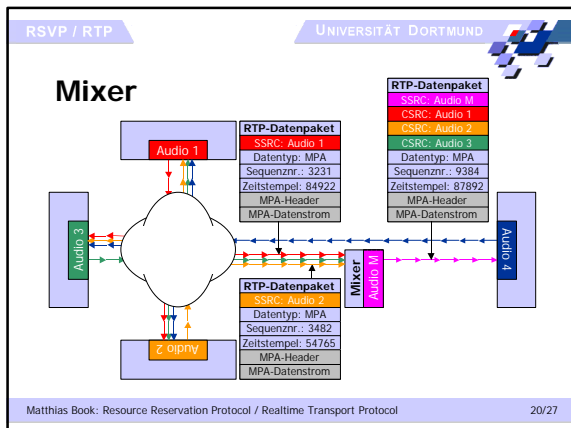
RSVP / RTP

UNIVERSITÄT DORTMUND

Mixer

RTP-Datenpaket
SSRC: Audio 1
Datentyp: MPA
Sequenznr.: 3231
Zeitstempel: 84922
MPA-Header
MPA-Datenstrom

RTP-Datenpaket
SSRC: Audio M
CSRC: Audio 1
CSRC: Audio 2
CSRC: Audio 3
Datentyp: MPA
Sequenznr.: 9384
Zeitstempel: 87892
MPA-Header
MPA-Datenstrom

Audio 1

Audio 3

Audio 4

Mixer

Audio M

RTP-Datenpaket
SSRC: Audio 2
Datentyp: MPA
Sequenznr.: 3482
Zeitstempel: 54765
MPA-Header
MPA-Datenstrom

Audio 2

Matthias Book: Resource Reservation Protocol / Realtime Transport Protocol

20/27